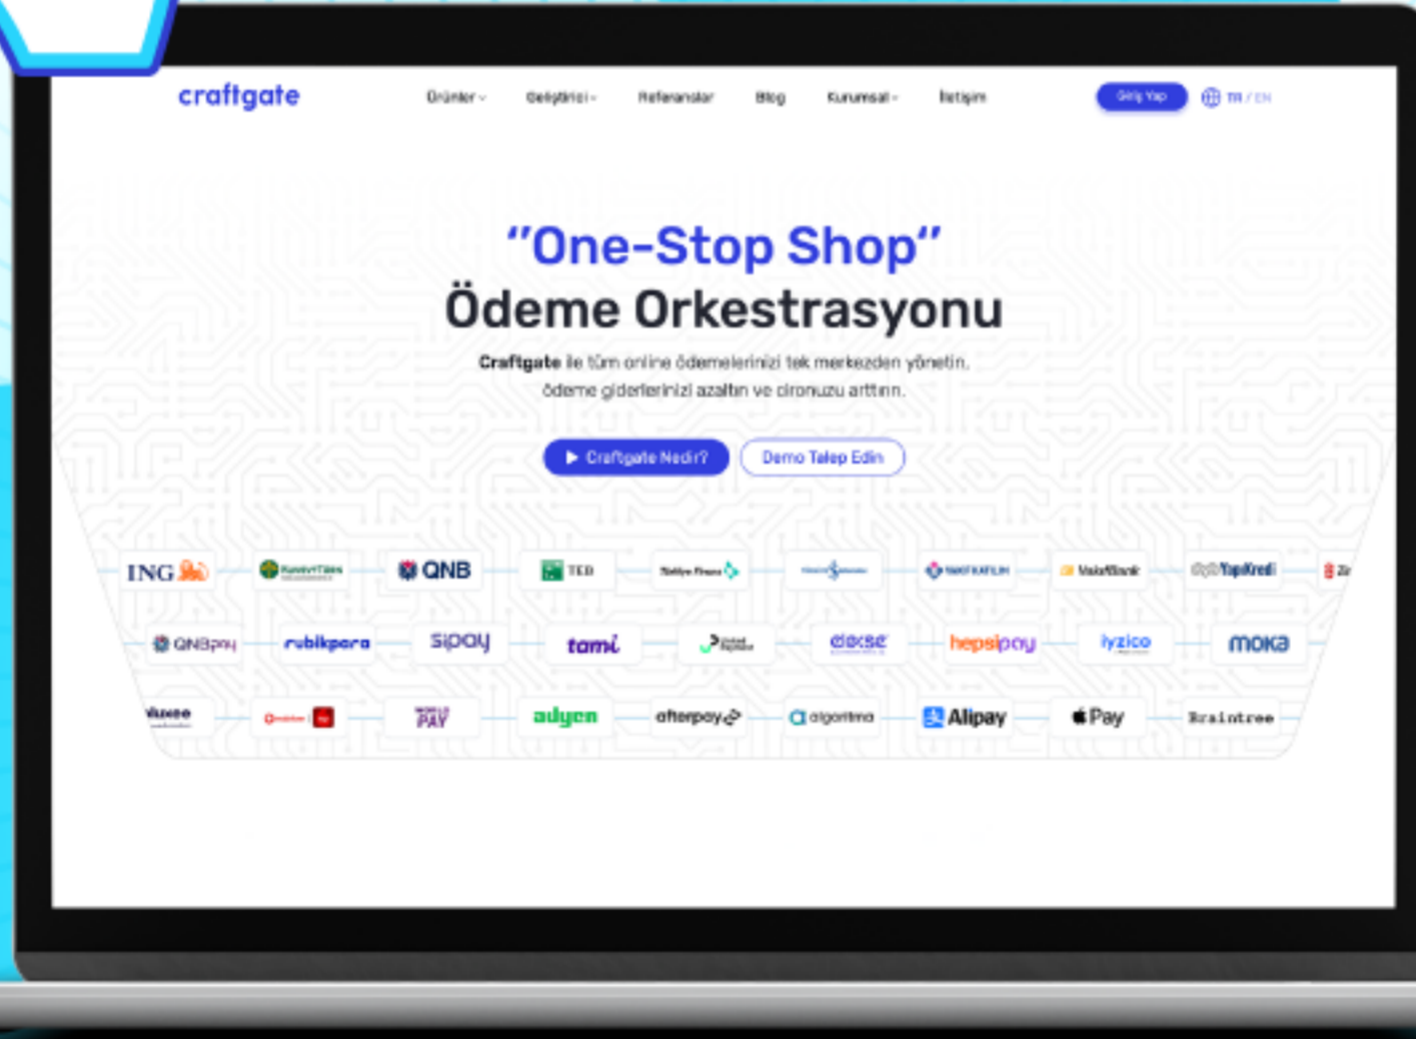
craftgate

Ürünler Geliştirici Referanslar Blog Kurumsal İletişim

Giriş Yap

TR / EN

"One-Stop Shop"
Ödeme Orkestrasyonu

Craftgate ile tüm online ödemelerinizi tek merkezden yönetin, ödeme giderlerinizi azaltın ve cironuzu arttırın.

Craftgate Nedir?

Demo Talep Edin

ING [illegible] QNB TEB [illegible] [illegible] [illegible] VakıfBank YapıKredi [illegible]

QNBpay rubikpara sipay tami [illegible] dekse hepsipay iyzico moka

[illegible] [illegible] PAY adyen afterpay algoritma Alipay Pay Braintree